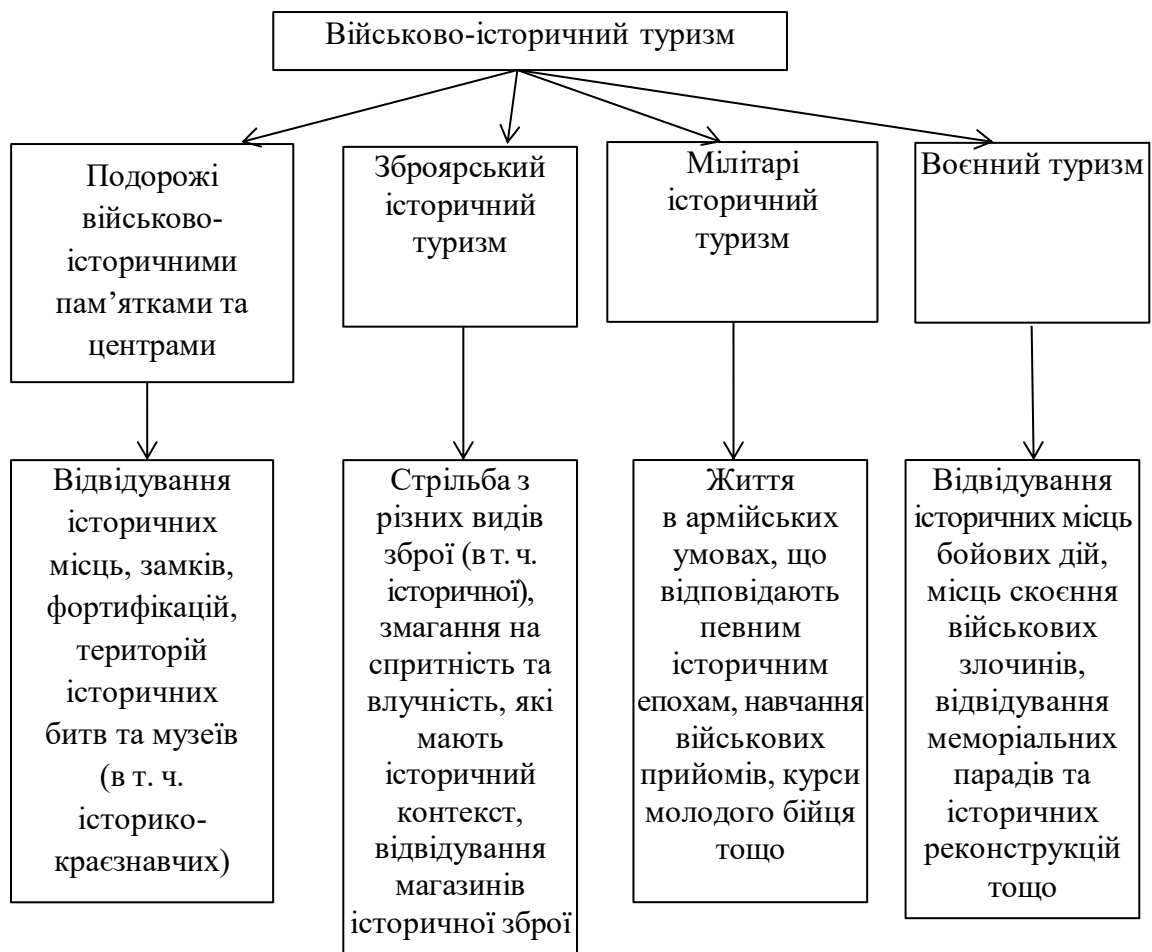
Військово-історичний туризм

Подорожі військово-історичними пам’ятками та центрами

Відвідування історичних місць, замків, фортифікацій, територій історичних битв та музеїв (в т. ч. історико-краєзнавчих)

Зброярський історичний туризм

Стрільба з різних видів зброї (в т. ч. історичної), змагання на спритність та влучність, які мають історичний контекст, відвідування магазинів історичної зброї

Мілітарі історичний туризм

Життя в армійських умовах, що відповідають певним історичним епохам, навчання військових прийомів, курси молодого бійця тощо

Воєнний туризм

Відвідування історичних місць бойових дій, місць скоєння військових злочинів, відвідування меморіальних парадів та історичних реконструкцій тощо